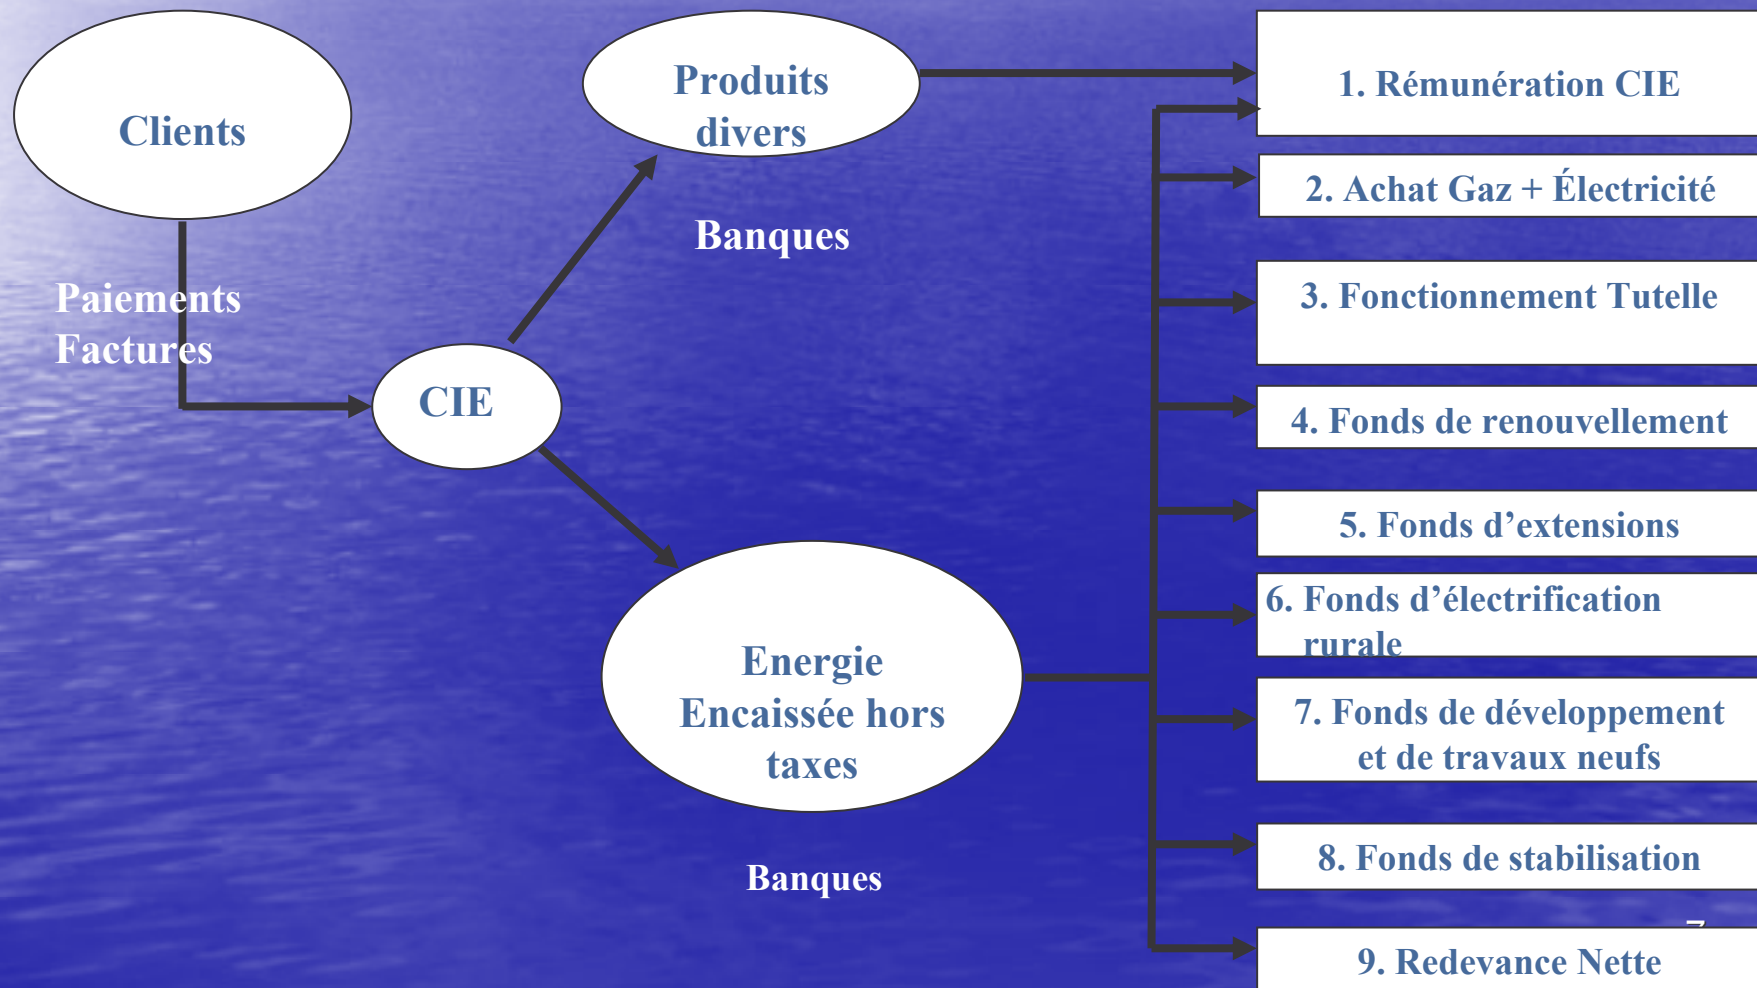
Clients

Paiements Factures

CIE

Produits divers

Banques

Energie Encaissée hors taxes

Banques

1. Rémunération CIE

2. Achat Gaz + Électricité

3. Fonctionnement Tutelle

4. Fonds de renouvellement

5. Fonds d’extensions

6. Fonds d’électrification rurale

7. Fonds de développement et de travaux neufs

8. Fonds de stabilisation

9. Redevance Nette